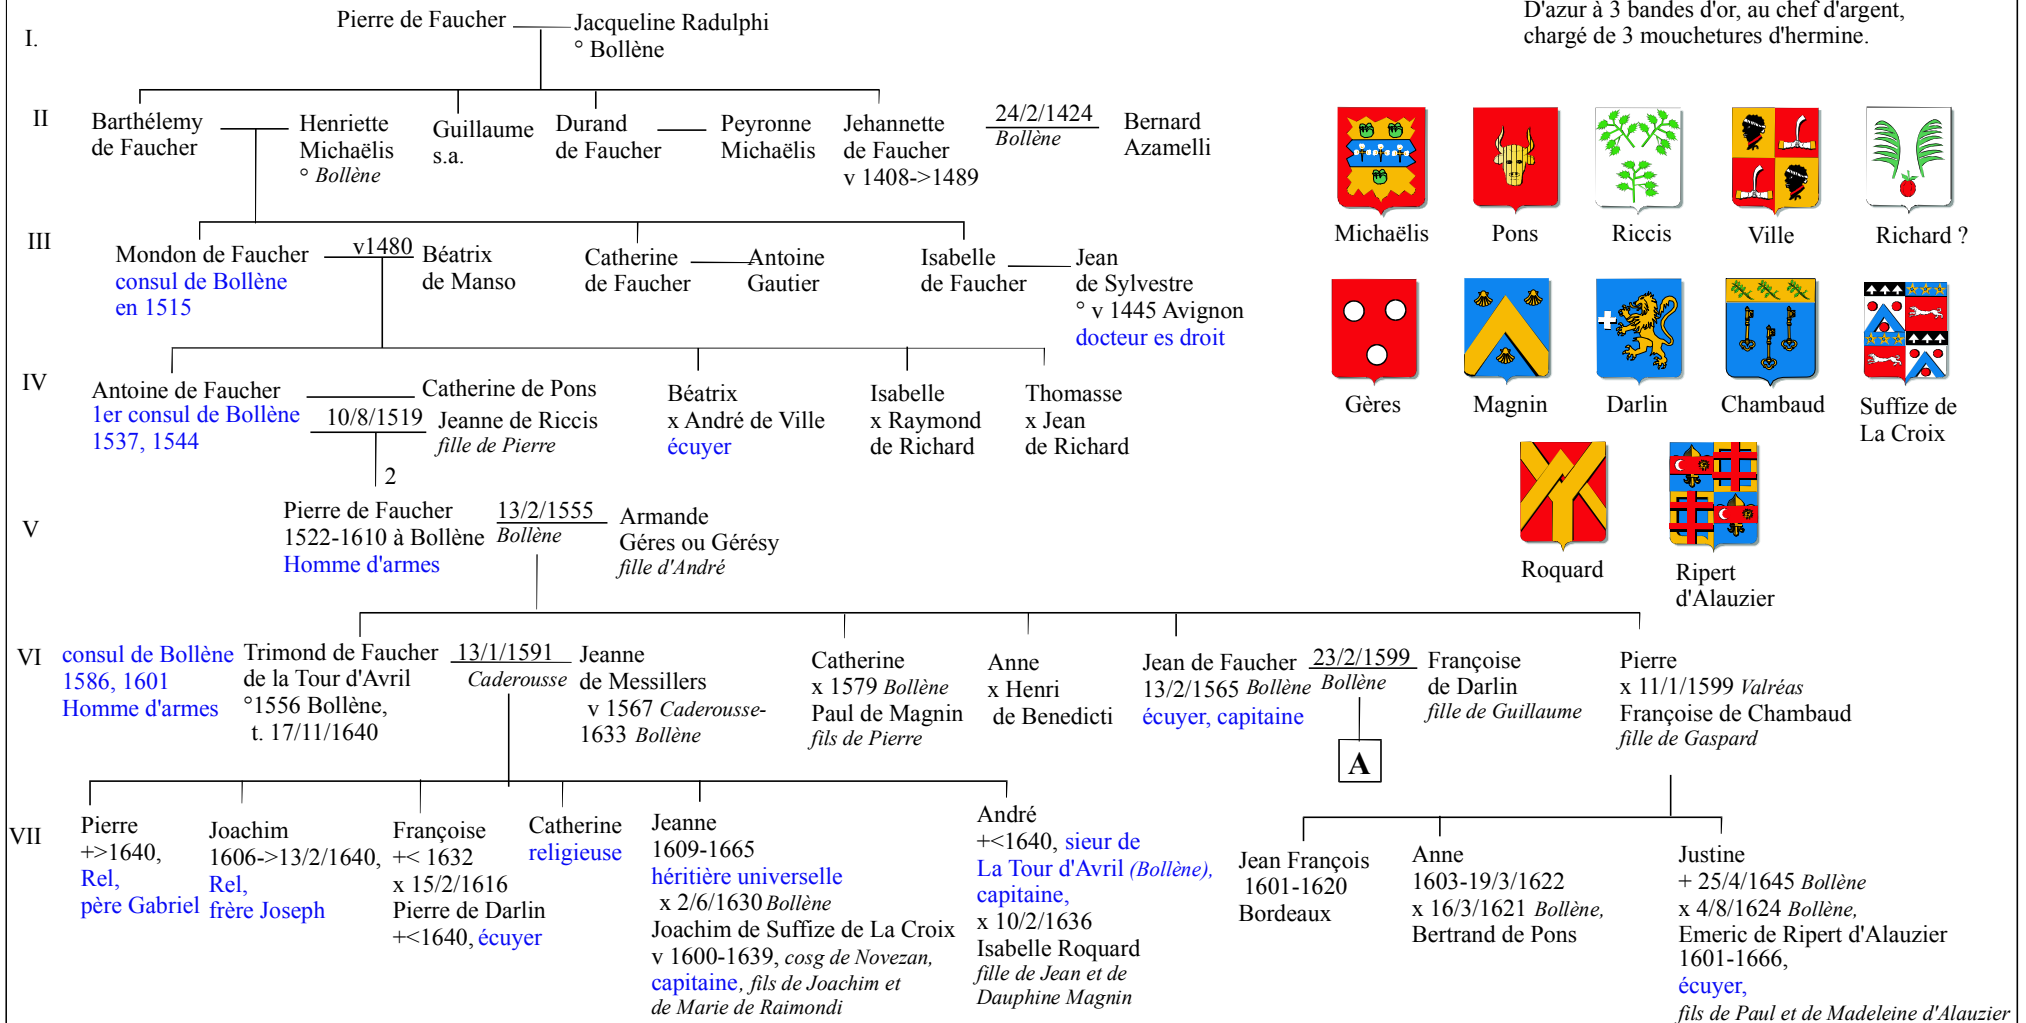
I.

Pierre de Faucher — Jacqueline Radulphi
° Bollène

D'azur à 3 bandes d'or, au chef d'argent, chargé de 3 mouchetures d'hermine.

II

Barthélemy de Faucher

Henriette Michaëlis
° Bollène

Guillaume s.a.

Durand de Faucher

Peyronne Michaëlis

Jehannette de Faucher
v 1408->1489

24/2/1424
Bollène

Bernard Azamelli

Michaëlis

Pons

Riccis

Ville

Richard ?

III

Mondon de Faucher
consul de Bollène en 1515

v1480

Béatrix de Manso

Catherine de Faucher

Antoine Gautier

Isabelle de Faucher

Jean de Sylvestre
° v 1445 Avignon
docteur es droit

Gères

Magnin

Darlin

Chambaud

Suffize de La Croix

IV

Antoine de Faucher
1er consul de Bollène 1537, 1544

Catherine de Pons

10/8/1519

Jeanne de Riccis
fille de Pierre

2

Béatrix
x André de Ville
écuyer

Isabelle
x Raymond de Richard

Thomasse
x Jean de Richard

Roquard

Ripert d'Alauzier

V

Pierre de Faucher
1522-1610 à Bollène
Homme d'armes

13/2/1555
Bollène

Armande Géres ou Gérésy
fille d'André

VI

consul de Bollène 1586, 1601
Homme d'armes

Trimond de Faucher de la Tour d'Avril
°1556 Bollène,
t. 17/11/1640

13/1/1591
Caderousse

Jeanne de Messillers
v 1567 Caderousse-1633 Bollène

Catherine
x 1579 Bollène
Paul de Magnin
fils de Pierre

Anne
x Henri de Benedicti

Jean de Faucher
13/2/1565 Bollène
écuyer, capitaine

23/2/1599
Bollène

Françoise de Darlin
fille de Guillaume

A

Pierre
x 11/1/1599 Valréas
Françoise de Chambaud
fille de Gaspard

VII

Pierre
+>1640,
Rel,
père Gabriel

Joachim
1606->13/2/1640,
Rel,
frère Joseph

Françoise
+< 1632
x 15/2/1616
Pierre de Darlin
+<1640, écuyer

Catherine
religieuse

Jeanne
1609-1665
héritière universelle
x 2/6/1630 Bollène
Joachim de Suffize de La Croix
v 1600-1639, cosg de Novezan,
capitaine, fils de Joachim et de Marie de Raimondi

André
+<1640, sieur de La Tour d'Avril (Bollène),
capitaine,
x 10/2/1636
Isabelle Roquard
fille de Jean et de Dauphine Magnin

Jean François
1601-1620
Bordeaux

Anne
1603-19/3/1622
x 16/3/1621 Bollène,
Bertrand de Pons

Justine
+ 25/4/1645 Bollène
x 4/8/1624 Bollène,
Emeric de Ripert d'Alauzier
1601-1666,
écuyer,
fils de Paul et de Madeleine d'Alauzier